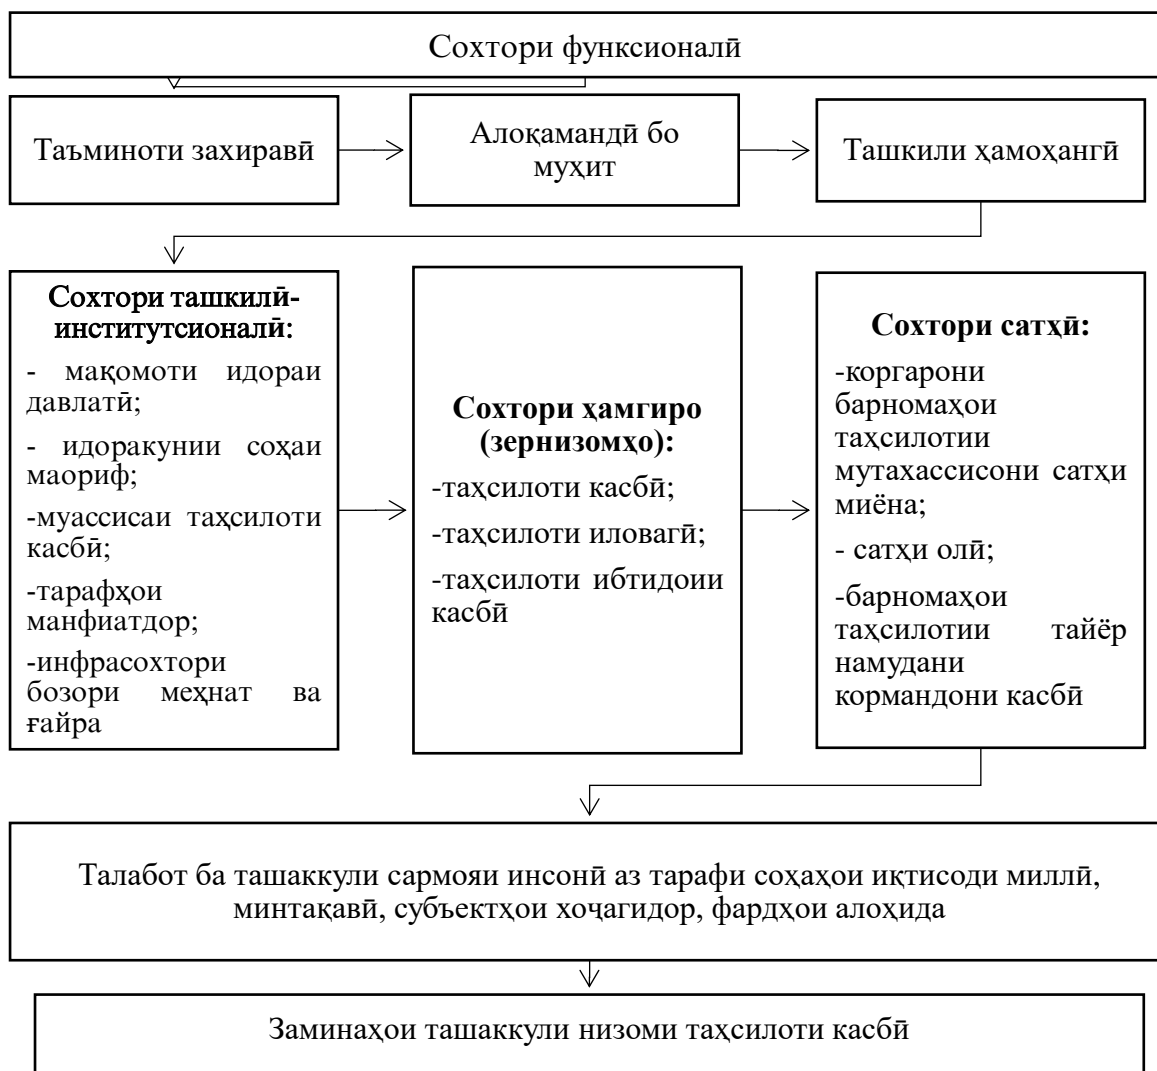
Сохтори функсионалӣ

Таъминоти захиравӣ

Алоқамандӣ бо муҳит

Ташкили ҳамоҳангӣ

**Сохтори ташкилӣ-институтсионалӣ:**

- мақомоти идораи давлатӣ;

- идоракунии соҳаи маориф;

-муассисаи таҳсилоти касбӣ;

-тарафҳои манфиатдор;

-инфрасохтори бозори меҳнат ва ғайра

**Сохтори ҳамгиро (зернизомҳо):**

-таҳсилоти касбӣ;

-таҳсилоти иловагӣ;

-таҳсилоти ибтидоии касбӣ

**Сохтори сатҳӣ:**

-коргарони барномаҳои таҳсилотии мутахассисони сатҳи миёна;

- сатҳи олӣ;

-барномаҳои таҳсилотии тайёр намудани кормандони касбӣ

Талабот ба ташаккули сармояи инсонӣ аз тарафи соҳаҳои иқтисоди миллӣ, минтақавӣ, субъектҳои хоҷагидор, фардҳои алоҳида

Заминаҳои ташаккули низоми таҳсилоти касбӣ